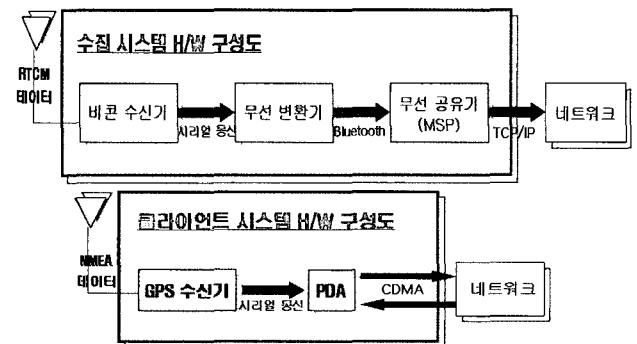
수집 시스템 H/W 구성도

RTCM 데이터

비콘 수신기

시리얼 통신

무선 변환기

Bluetooth

무선 공유기 (MSP)

TCP/IP

네트워크

클라이언트 시스템 H/W 구성도

NMEA 데이터

GPS 수신기

시리얼 통신

PDA

CDMA

네트워크